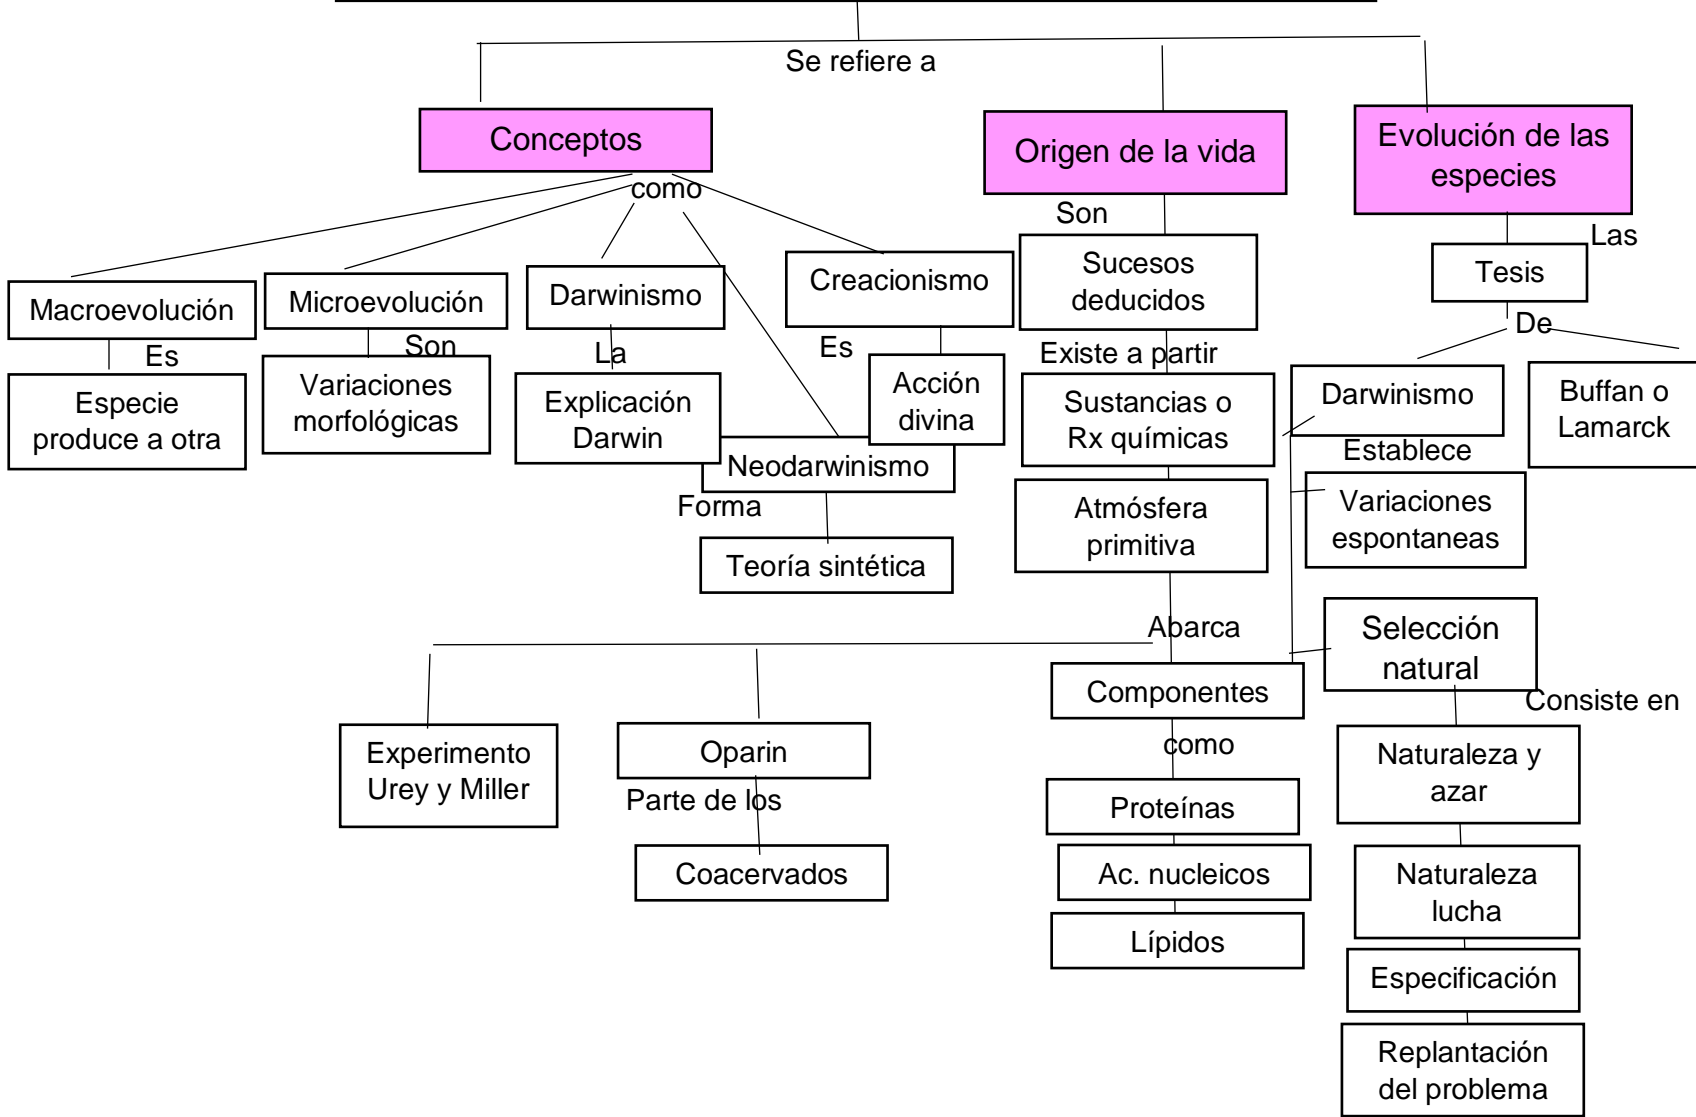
Se refiere a

Conceptos

Origen de la vida

Evolución de las especies

como

Macroevolución

Es

Especie produce a otra

Microevolución

Son

Variaciones morfológicas

Darwinismo

La

Explicación Darwin

Neodarwinismo

Forma

Teoría sintética

Creacionismo

Es

Acción divina

Son

Sucesos deducidos

Existe a partir

Sustancias o Rx químicas

Atmósfera primitiva

Abarca

Experimento Urey y Miller

Oparin

Parte de los

Coacervados

Componentes

como

Proteínas

Ac. nucleicos

Lípidos

Las

Tesis

De

Darwinismo

Establece

Variaciones espontaneas

Selección natural

Consiste en

Naturaleza y azar

Naturaleza lucha

Especificación

Replantación del problema

Buffan o Lamarck